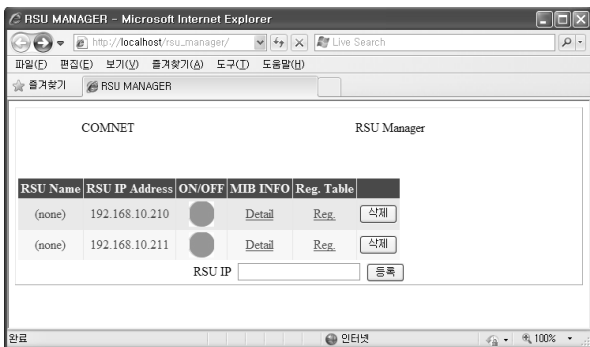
RSU MANAGER - Microsoft Internet Explorer

http://localhost/rsu_manager/

Live Search

파일(F) 편집(E) 보기(V) 즐겨찾기(A) 도구(T) 도움말(H)

즐겨찾기 RSU MANAGER

COMNET

RSU Manager

| RSU Name | RSU IP Address | ON/OFF | MIB INFO | Reg. Table | |
|---|---|---|---|---|---|
| (none) | 192.168.10.210 | | Detail | Reg. | 삭제 |
| (none) | 192.168.10.211 | | Detail | Reg. | 삭제 |

RSU IP 등록

완료

인터넷

100%